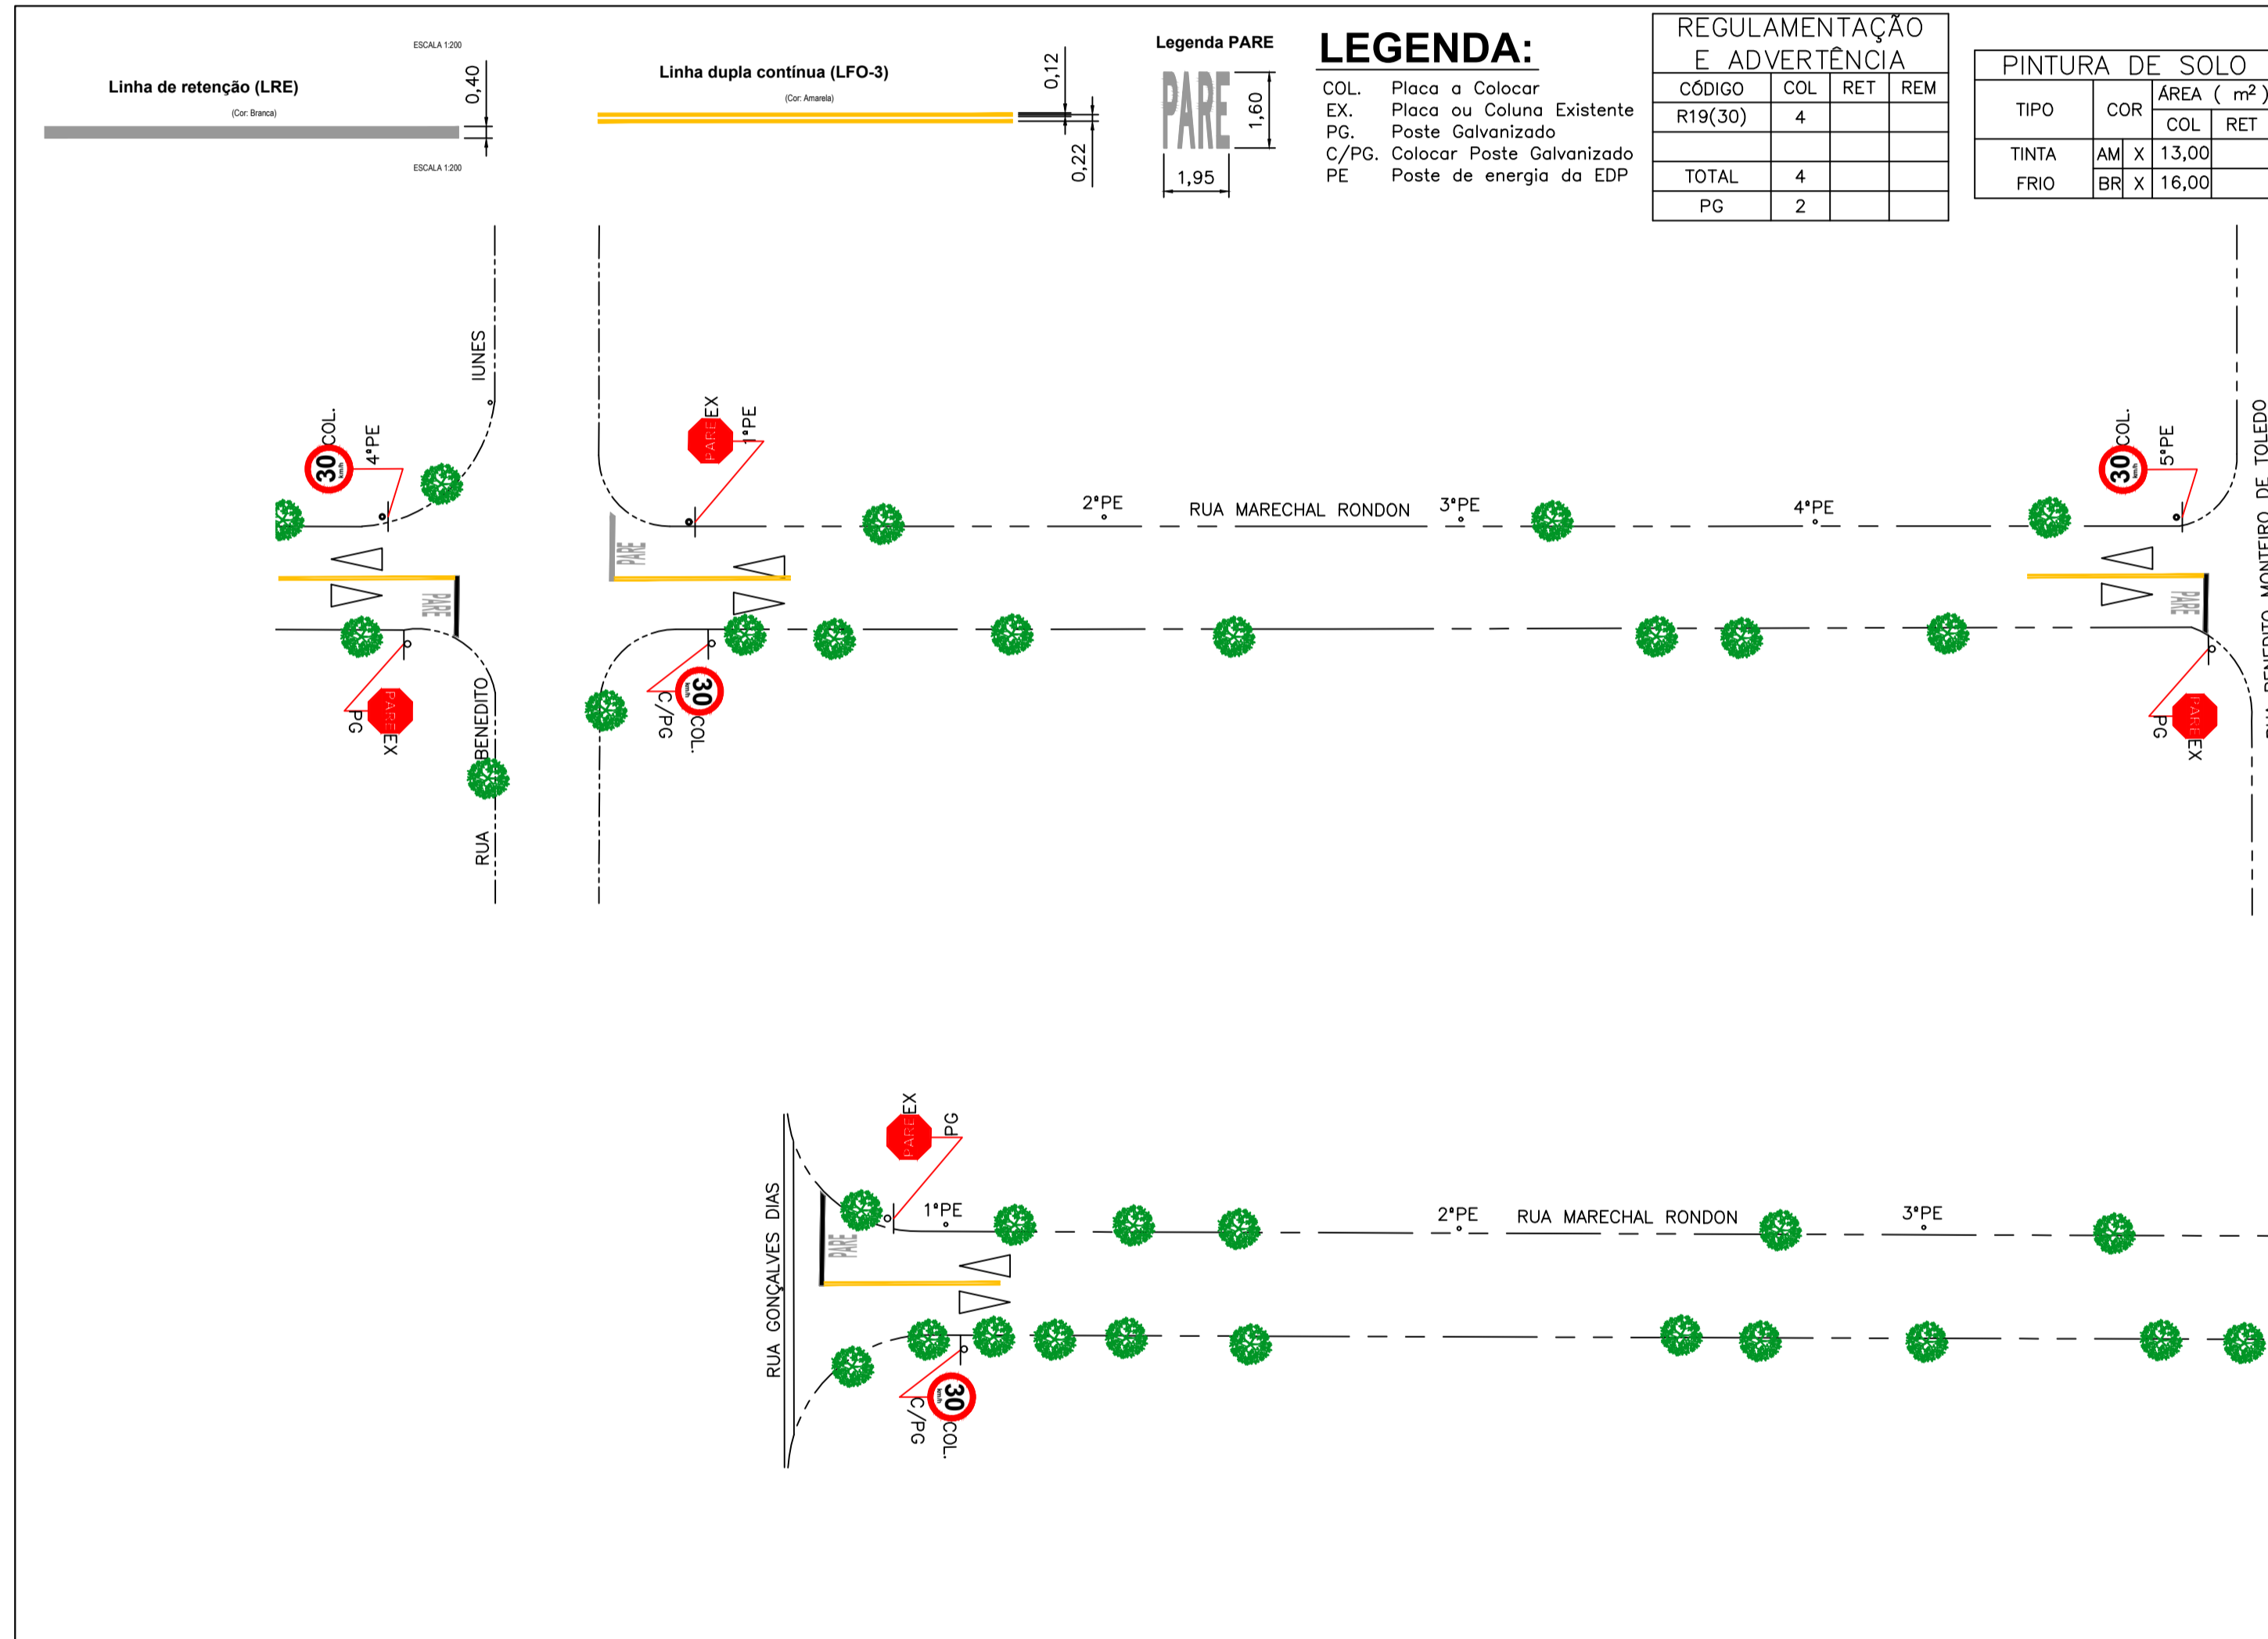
ESCALA 1:200
Linha de retenção (LRE)
(Cor: Branca)
0,40
ESCALA 1:200

Linha dupla contínua (LFO-3)
(Cor: Amarela)
0,12
0,22

Legenda PARE
PARE
1,60
1,95

LEGENDA:
COL. Placa a Colocar
EX. Placa ou Coluna Existente
PG. Poste Galvanizado
C/PG. Colocar Poste Galvanizado
PE Poste de energia da EDP

REGULAMENTAÇÃO E ADVERTÊNCIA

| CÓDIGO | COL | RET | REM |
|---|---|---|---|
| R19(30) | 4 | | |
| | | | |
| TOTAL | 4 | | |
| PG | 2 | | |

PINTURA DE SOLO

| TIPO | COR | | ÁREA ( $m^2$ ) COL | RET |
|---|---|---|---|---|
| TINTA | AM | X | 13,00 | |
| FRIO | BR | X | 16,00 | |

RUA BENEDITO IUNES
30 COL. 4°PE
PARE PG EX
PARE EX 1°PE
PARE
30 C/PG COL.
2°PE RUA MARECHAL RONDON 3°PE 4°PE
30 COL. 5°PE
PARE PG EX
PARE
RUA BENEDITO MONTEIRO DE TOLEDO

RUA GONÇALVES DIAS
PARE EX PG
1°PE
PARE
2°PE RUA MARECHAL RONDON 3°PE
30 C/PG COL.